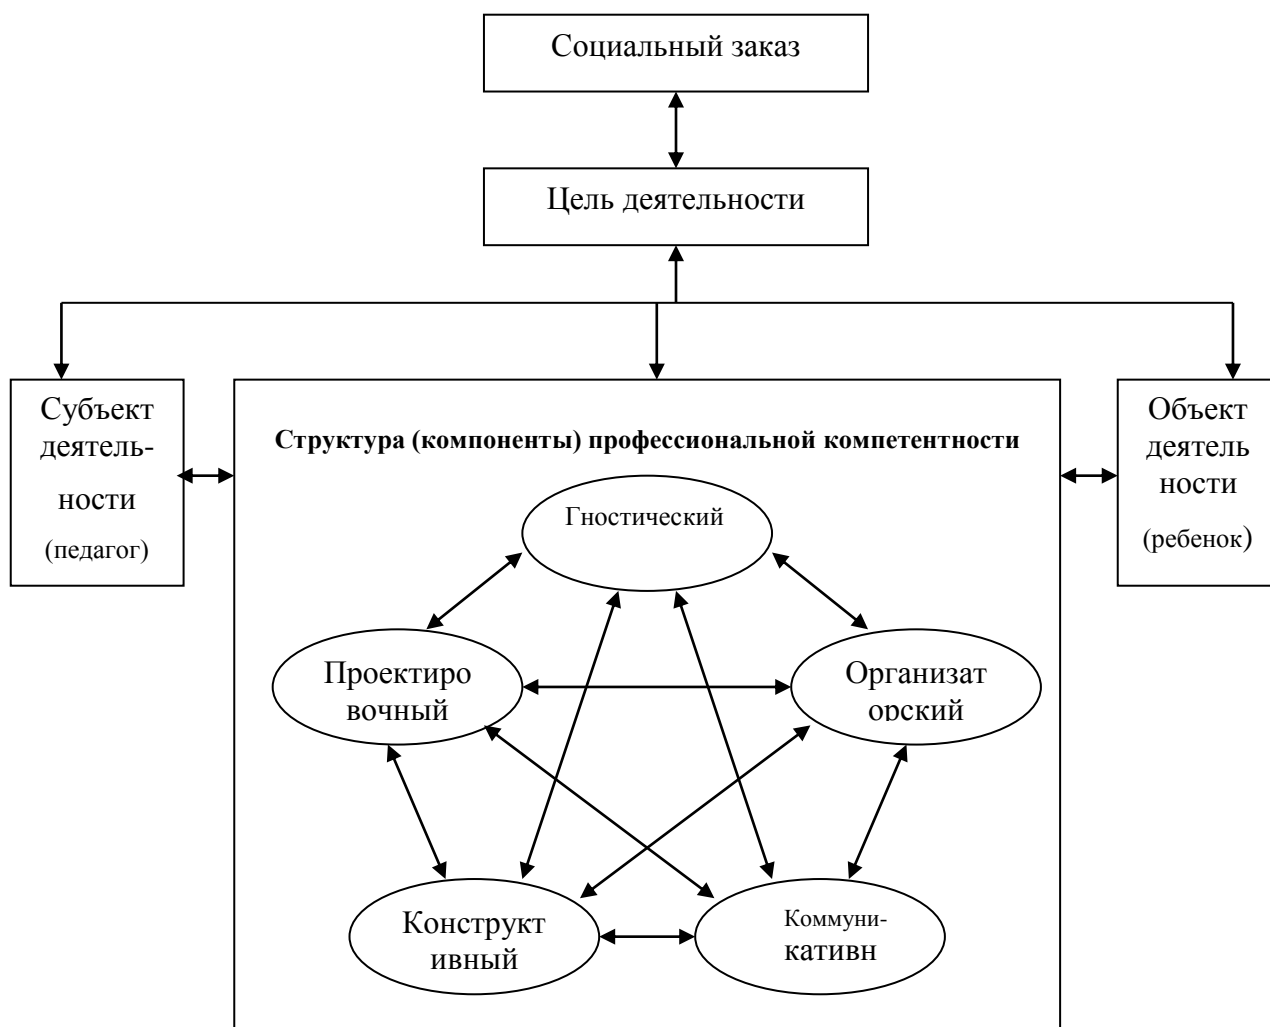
Социальный заказ

Цель деятельности

Субъект деятельности (педагог)

Структура (компоненты) профессиональной компетентности

Объект деятельности (ребенок)

Гностический

Проектировочный

Организаторский

Конструктивный

Коммуникативн